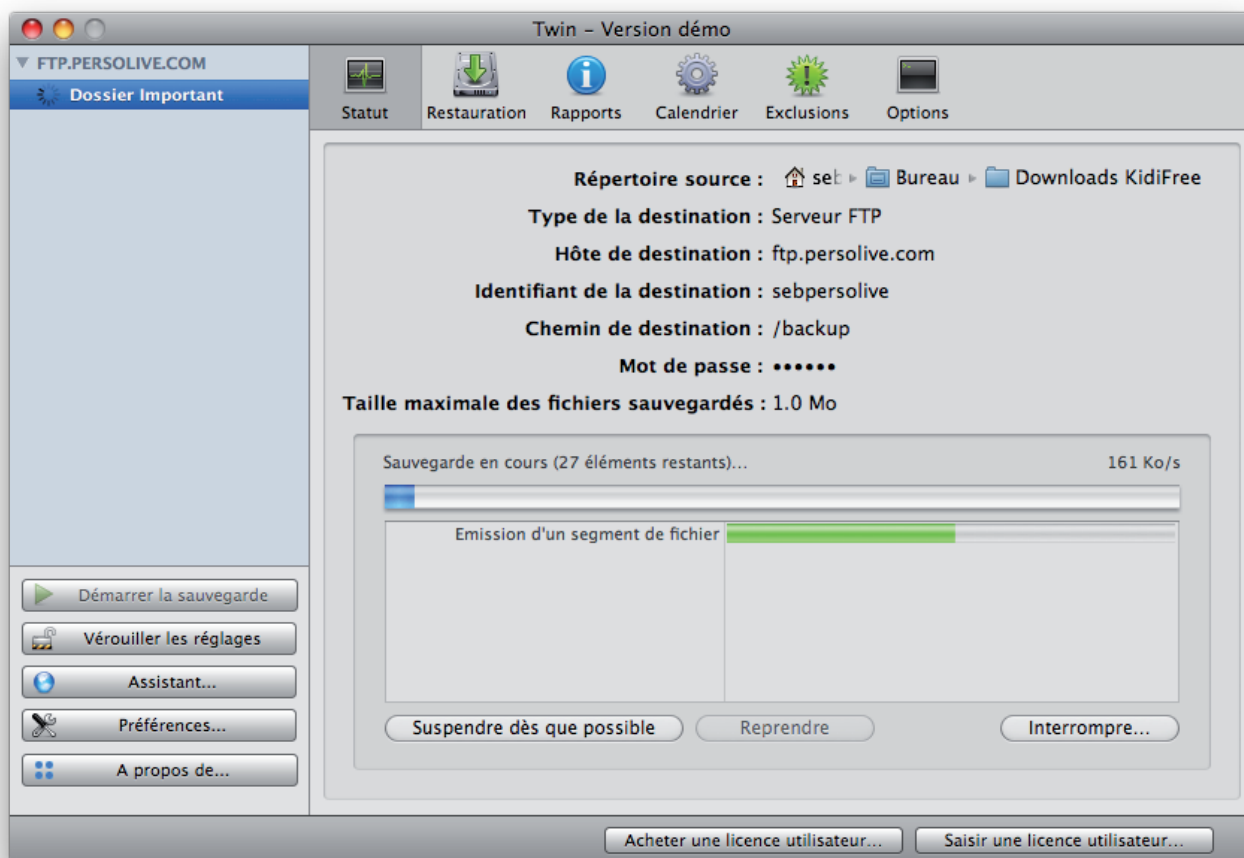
Twin – Version démo

FTP.PERSOLIVE.COM
Dossier Important

Statut
Restauration
Rapports
Calendrier
Exclusions
Options

Répertoire source : seb ▸ Bureau ▸ Downloads KidiFree
Type de la destination : Serveur FTP
Hôte de destination : ftp.persolive.com
Identifiant de la destination : sebpersolive
Chemin de destination : /backup
Mot de passe : ••••••
Taille maximale des fichiers sauvegardés : 1.0 Mo

Sauvegarde en cours (27 éléments restants)...
161 Ko/s

Emission d'un segment de fichier

Suspendre dès que possible
Reprendre
Interrompre...

Démarrer la sauvegarde
Vérouiller les réglages
Assistant...
Préférences...
A propos de...

Acheter une licence utilisateur...
Saisir une licence utilisateur...